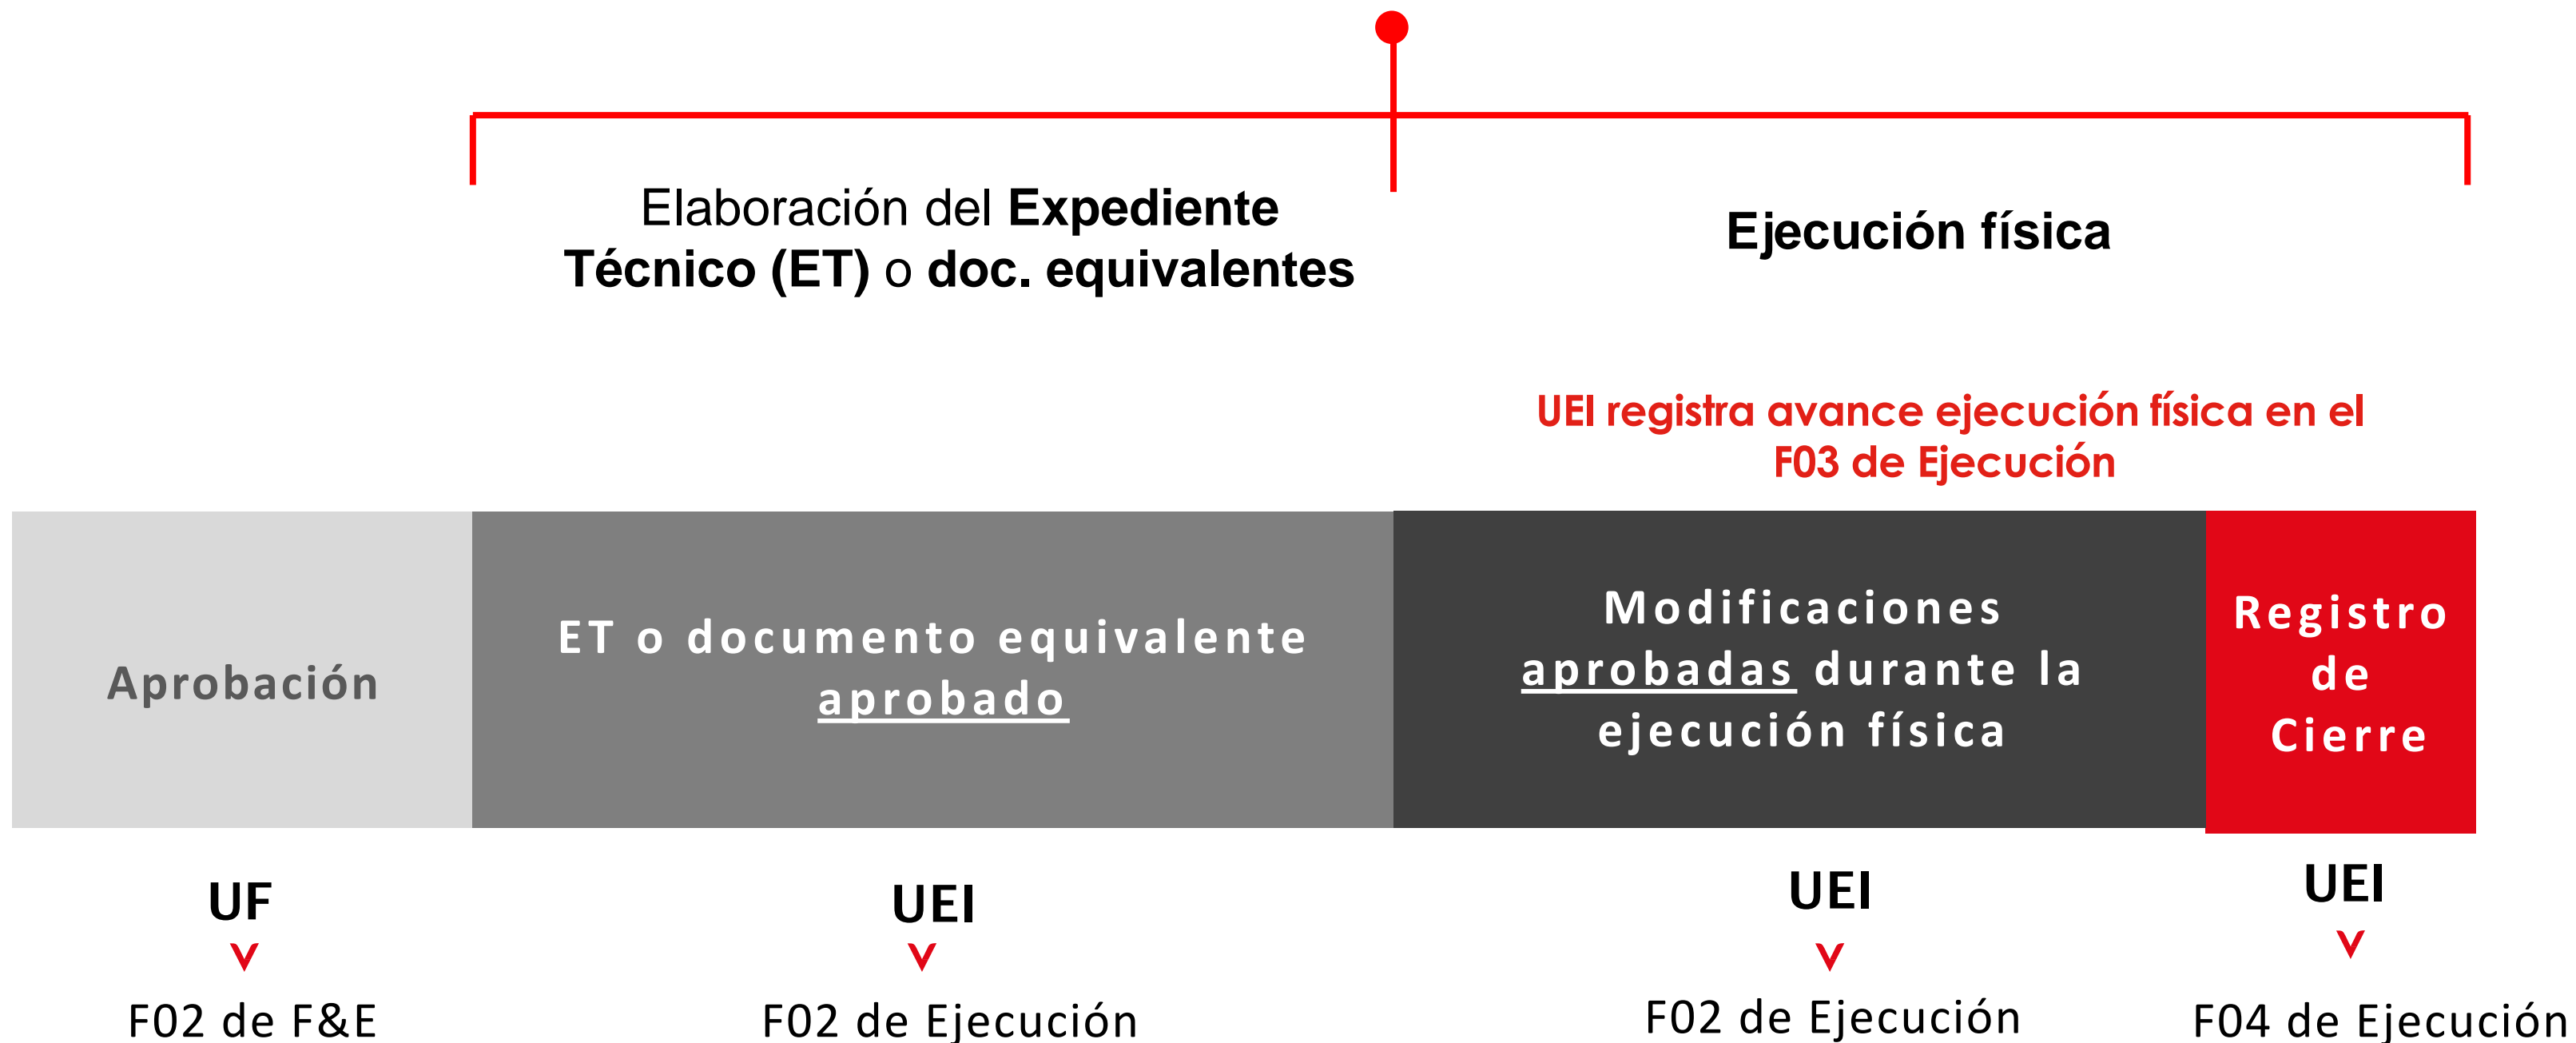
Elaboración del Expediente Técnico (ET) o doc. equivalentes

Ejecución física

UEI registra avance ejecución física en el F03 de Ejecución

Aprobación

ET o documento equivalente aprobado

Modificaciones aprobadas durante la ejecución física

Registro de Cierre

UF
F02 de F&E

UEI
F02 de Ejecución

UEI
F02 de Ejecución

UEI
F04 de Ejecución